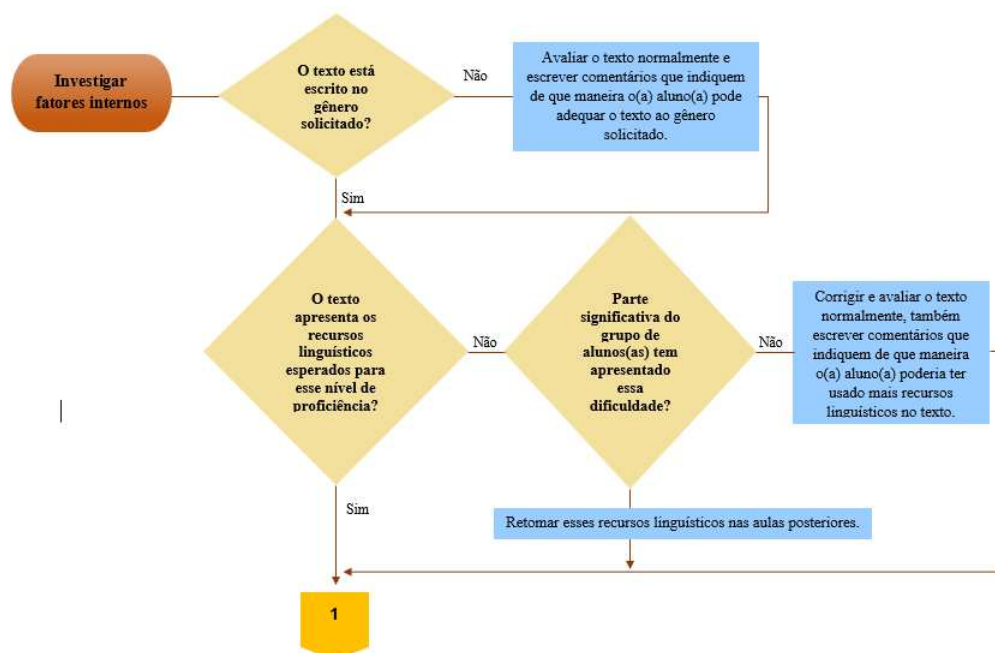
Investigar fatores internos

O texto está escrito no gênero solicitado?

Não

Avaliar o texto normalmente e escrever comentários que indiquem de que maneira o(a) aluno(a) pode adequar o texto ao gênero solicitado.

Sim

O texto apresenta os recursos linguísticos esperados para esse nível de proficiência?

Não

Parte significativa do grupo de alunos(as) tem apresentado essa dificuldade?

Não

Corrigir e avaliar o texto normalmente, também escrever comentários que indiquem de que maneira o(a) aluno(a) poderia ter usado mais recursos linguísticos no texto.

Sim

Retomar esses recursos linguísticos nas aulas posteriores.

1